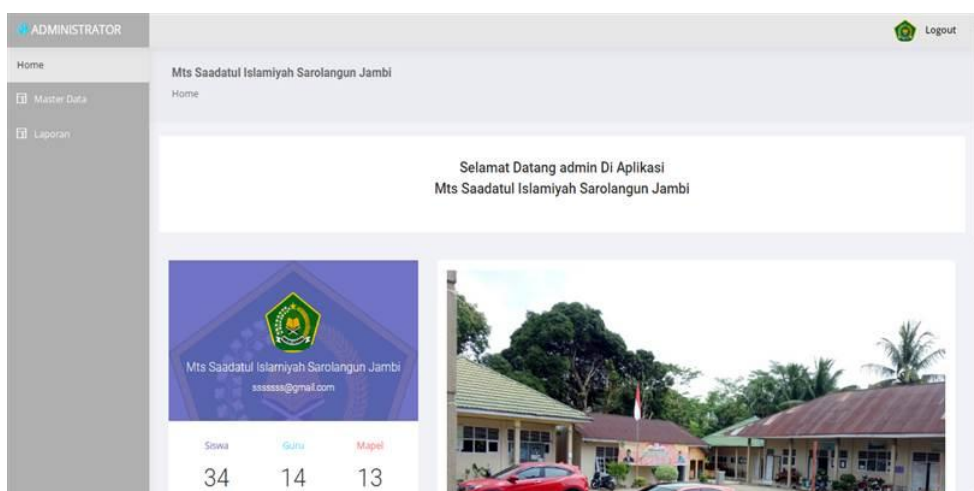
ADMINISTRATOR

Logout

Home

Master Data

Laporan

Mts Saadatul Islamiyah Sarolangun Jambi

Home

Selamat Datang admin Di Aplikasi
Mts Saadatul Islamiyah Sarolangun Jambi

Mts Saadatul Islamiyah Sarolangun Jambi
sssssss@gmail.com

| Siswa | Guru | Mapel |
|---|---|---|
| 34 | 14 | 13 |